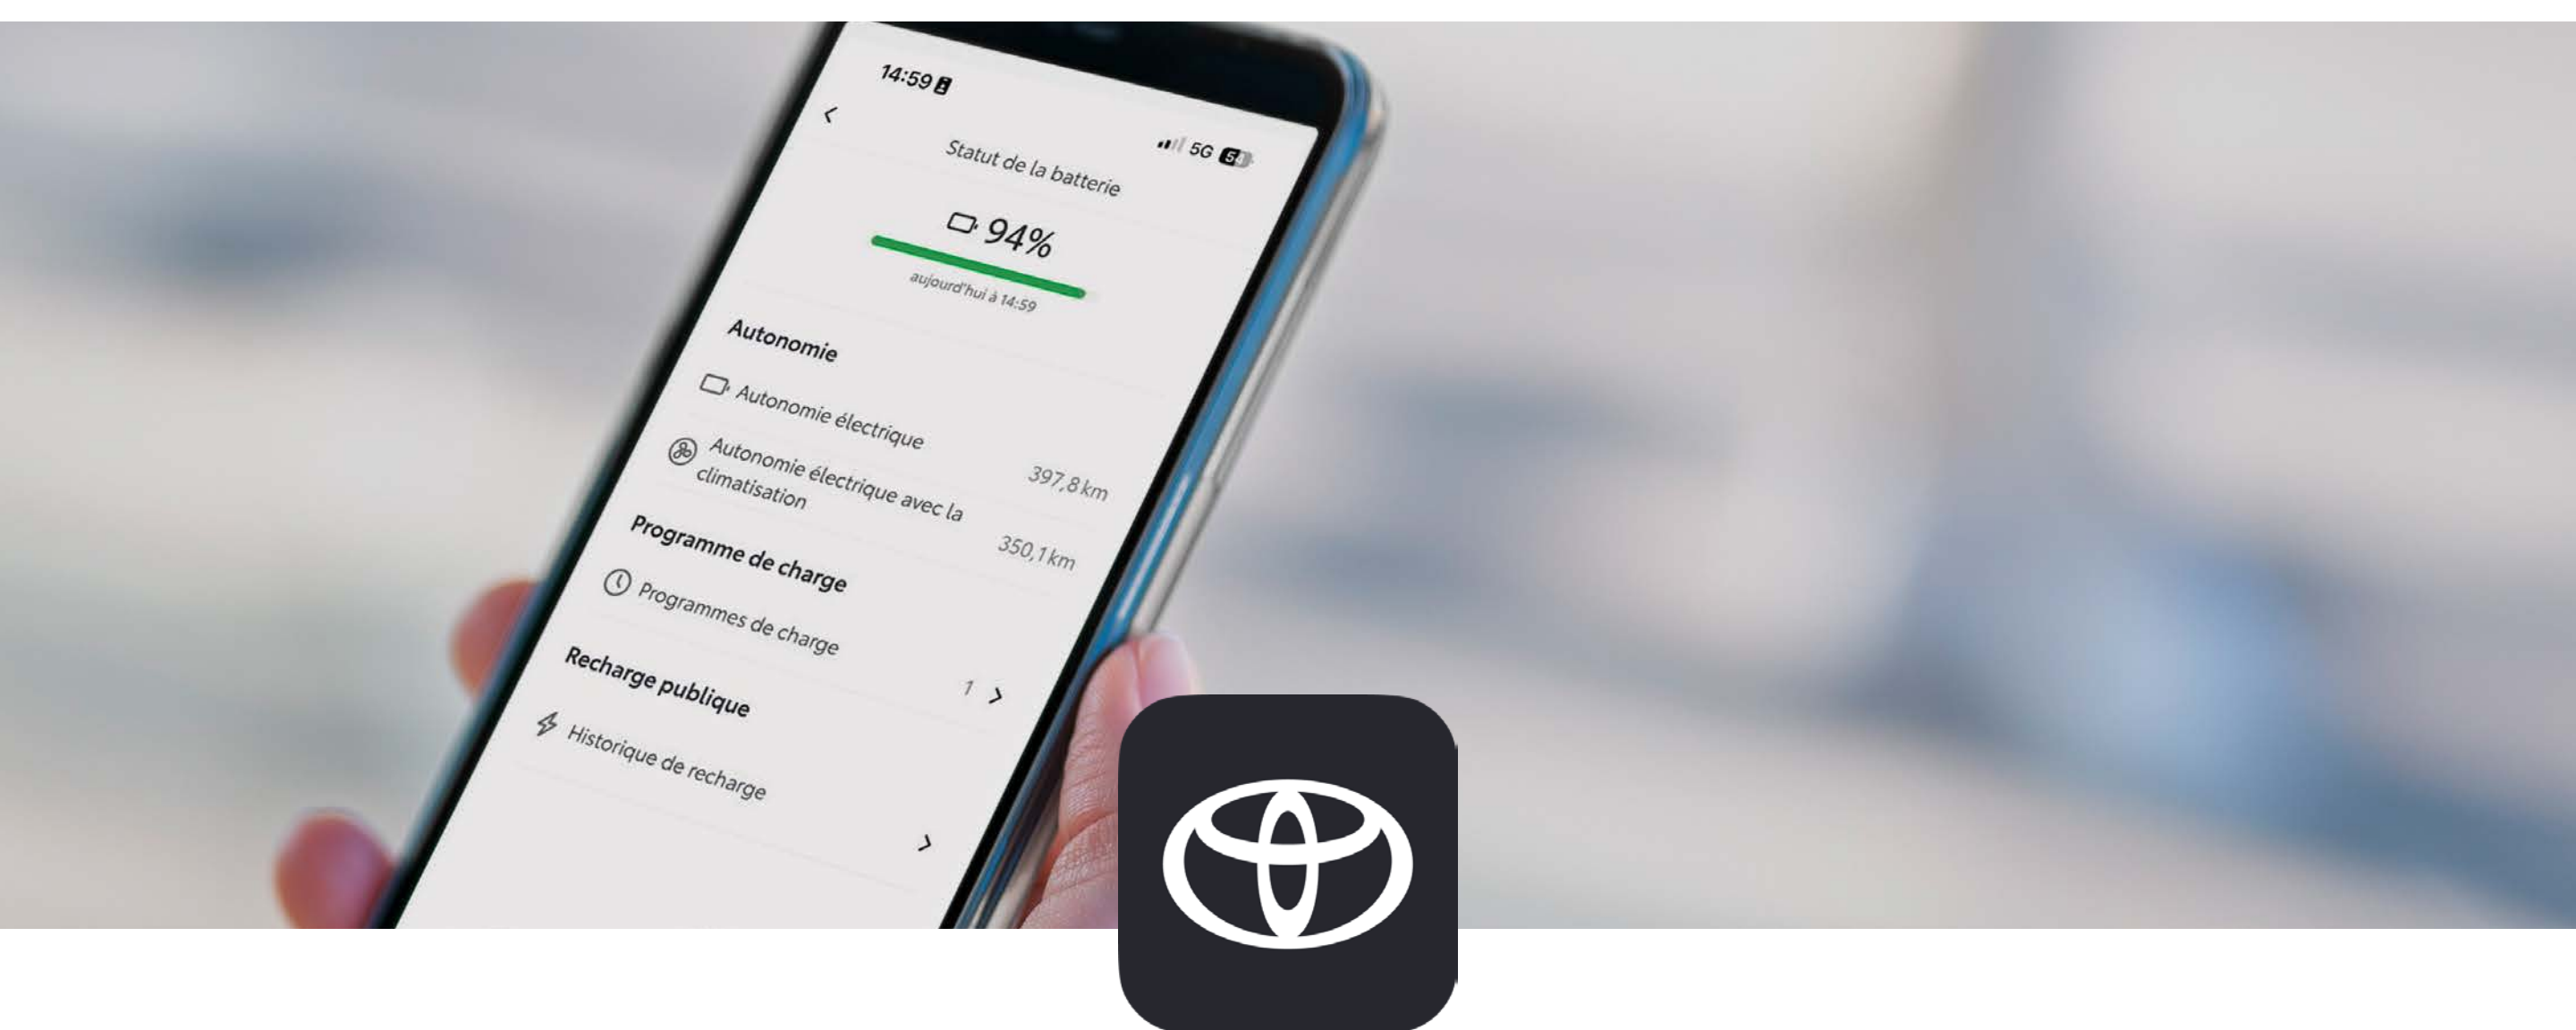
14:59

5G

Statut de la batterie

94%

aujourd'hui à 14:59

Autonomie

Autonomie électrique

397,8 km

Autonomie électrique avec la climatisation

350,1 km

Programme de charge

Programmes de charge

1 >

Recharge publique

Historique de recharge

>